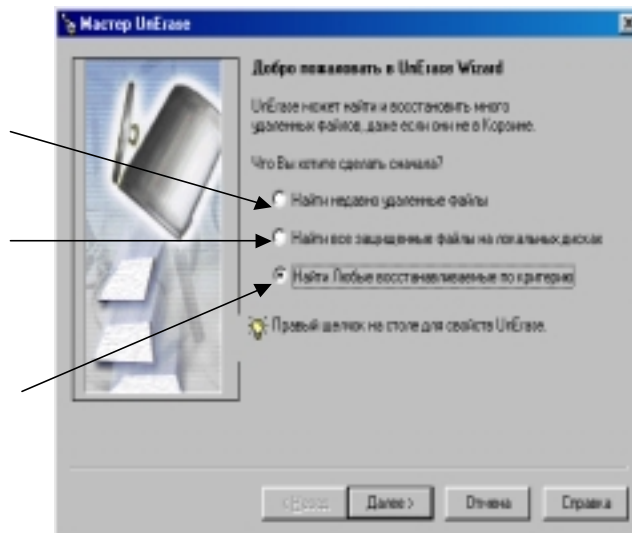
Мастер UnErase

Добро пожаловать в UnErase Wizard

UnErase может найти и восстановить много удаленных файлов, даже если они не в Корзине.

Что Вы хотите сделать сначала?

Найти недавно удаленные файлы

Найти все защищенные файлы на локальных дисках

Найти Любые восстанавливаемые по критерию

Правый щелчок на столе для свойств UnErase.

< Назад

Далее >

Отмена

Справка